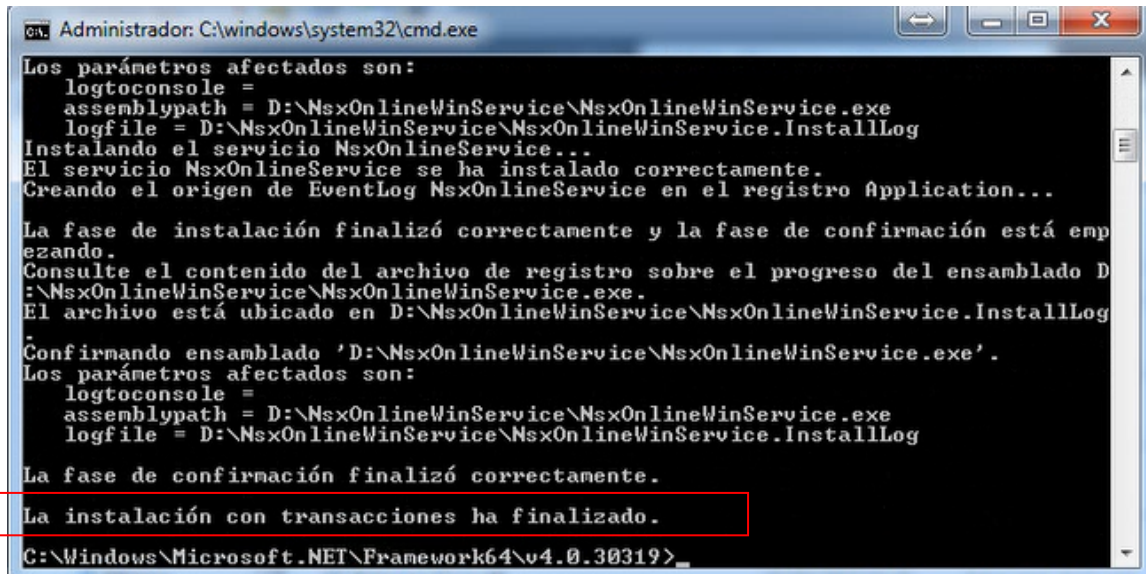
Administrador: C:\windows\system32\cmd.exe

Los parámetros afectados son:
logtoconsole =
assemblypath = D:\NsxOnlineWinService\NsxOnlineWinService.exe
logfile = D:\NsxOnlineWinService\NsxOnlineWinService.InstallLog
Instalando el servicio NsxOnlineService...
El servicio NsxOnlineService se ha instalado correctamente.
Creando el origen de EventLog NsxOnlineService en el registro Application...

La fase de instalación finalizó correctamente y la fase de confirmación está empezando.
Consulte el contenido del archivo de registro sobre el progreso del ensamblado D:\NsxOnlineWinService\NsxOnlineWinService.exe.
El archivo está ubicado en D:\NsxOnlineWinService\NsxOnlineWinService.InstallLog.
Confirmando ensamblado 'D:\NsxOnlineWinService\NsxOnlineWinService.exe'.
Los parámetros afectados son:
logtoconsole =
assemblypath = D:\NsxOnlineWinService\NsxOnlineWinService.exe
logfile = D:\NsxOnlineWinService\NsxOnlineWinService.InstallLog

La fase de confirmación finalizó correctamente.

La instalación con transacciones ha finalizado.

C:\Windows\Microsoft.NET\Framework64\v4.0.30319>_